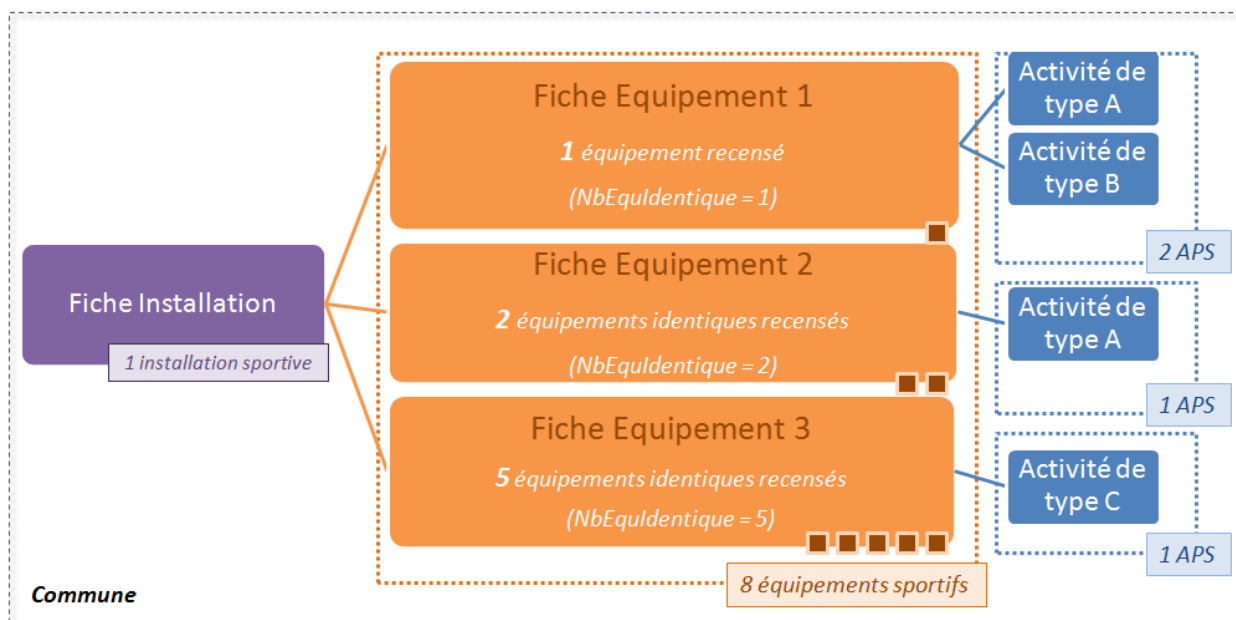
Fiche Installation

1 installation sportive

Fiche Equipement 1

1 équipement recensé

(NbEquIdentique = 1)

Fiche Equipement 2

2 équipements identiques recensés

(NbEquIdentique = 2)

Fiche Equipement 3

5 équipements identiques recensés

(NbEquIdentique = 5)

8 équipements sportifs

Activité de type A

Activité de type B

2 APS

Activité de type A

1 APS

Activité de type C

1 APS

Commune